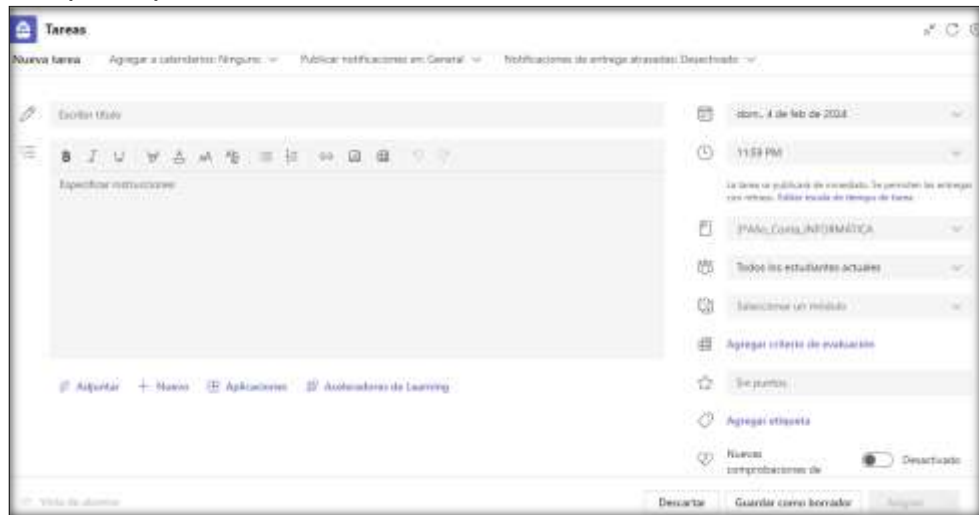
Tareas

Nueva tarea   Agregar a calendarios: Ninguno   Publicar notificaciones en: General   Notificaciones de entrega atrasadas: Desactivado

Escribir título

Especificar instrucciones

Adjuntar   + Nuevo   Aplicaciones   Aceleradores de Learning

dom., 4 de feb de 2024

11:59 PM

La tarea se publicará de inmediato. Se permiten las entregas con retraso. Editar escala de tiempo de tarea

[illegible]_INFORMÁTICA

Todos los estudiantes actuales

Seleccionar un módulo

Agregar criterio de evaluación

Sin puntos

Agregar etiqueta

Nuevas comprobaciones de   Desactivado

Vista de alumno

Descartar   Guardar como borrador   Asignar